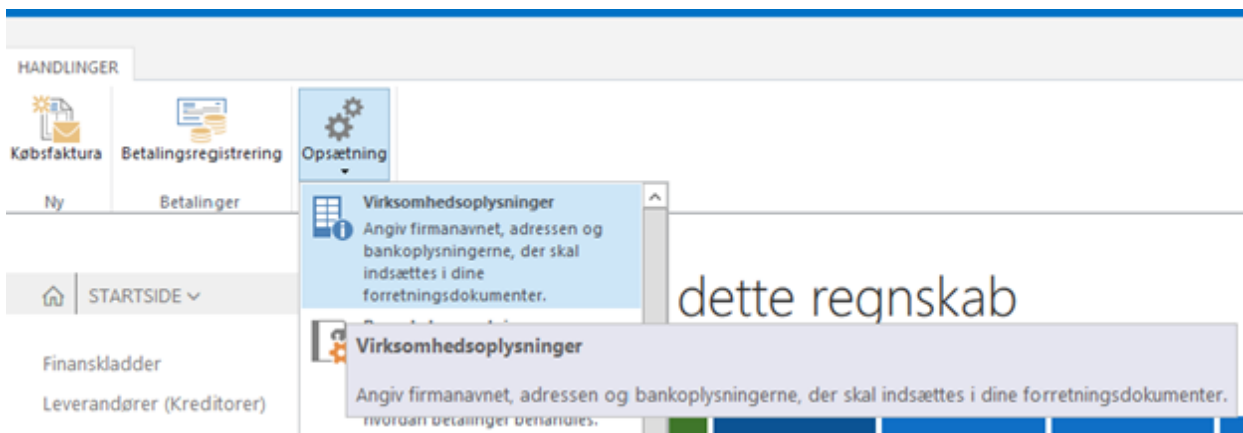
HANDLINGER

Købsfaktura
Ny

Betalingsregistrering
Betalinger

Opsætning

Virksomhedsoplysninger
Angiv firmanavnet, adressen og bankoplysningerne, der skal indsættes i dine forretningsdokumenter.

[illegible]

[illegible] hvordan betalinger behandles.

STARTSIDE

Finanskladder
Leverandører (Kreditorer)

dette regnskab

Virksomhedsoplysninger
Angiv firmanavnet, adressen og bankoplysningerne, der skal indsættes i dine forretningsdokumenter.